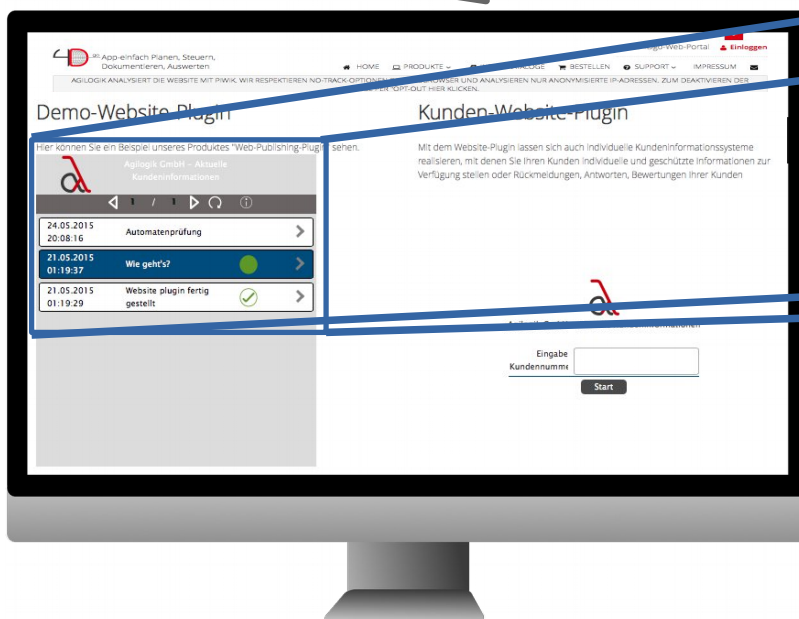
4D App-einfach Planen, Steuern, Dokumentieren, Auswerten

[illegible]go Web-Portal Einloggen

HOME PRODUKTE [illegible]LOGE BESTELLEN SUPPORT IMPRESSUM

AGILOGIK ANALYSIERT DIE WEBSITE MIT PIWIK. WIR RESPEKTIEREN NO-TRACK-OPTIONEN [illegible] BROWSER UND ANALYSIEREN NUR ANONYMISIERTE IP-ADRESSEN. ZUM DEAKTIVIEREN DER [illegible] HIER 'OPT-OUT HIER KLICKEN.

Demo-Website-Plugin

Hier können Sie ein Beispiel unseres Produktes "Web-Publishing-Plugin" sehen.

Agilogik GmbH – Aktuelle Kundeninformationen

1 / 1

24.05.2015 20:08:16 Automatenprüfung

21.05.2015 01:19:37 Wie geht's?

21.05.2015 01:19:29 Website plugin fertig gestellt

Kunden-Website-Plugin

Mit dem Website-Plugin lassen sich auch individuelle Kundeninformationssysteme realisieren, mit denen Sie Ihren Kunden individuelle und geschützte Informationen zur Verfügung stellen oder Rückmeldungen, Antworten, Bewertungen Ihrer Kunden

Agilogik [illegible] informationen

Eingabe Kundennumme

Start